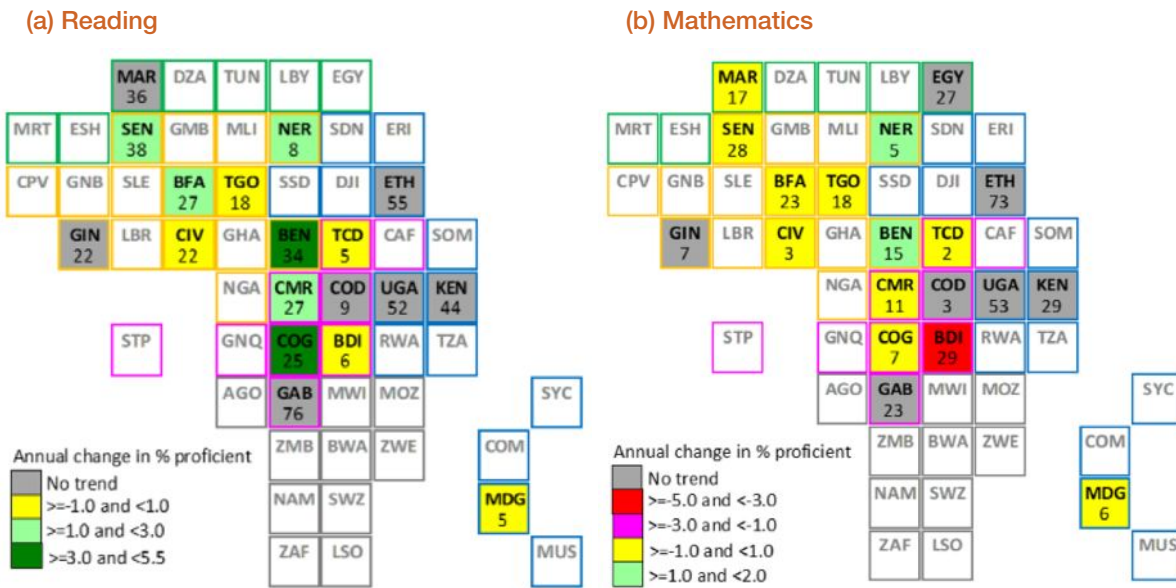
(a) Reading

MAR 36
DZA
TUN
LBY
EGY
MRT
ESH
SEN 38
GMB
MLI
NER 8
SDN
ERI
CPV
GNB
SLE
BFA 27
TGO 18
SSD
DJI
ETH 55
GIN 22
LBR
CIV 22
GHA
BEN 34
TCD 5
CAF
SOM
NGA
CMR 27
COD 9
UGA 52
KEN 44
STP
GNQ
COG 25
BDI 6
RWA
TZA
AGO
GAB 76
MWI
MOZ
SYC
ZMB
BWA
ZWE
COM
NAM
SWZ
MDG 5
ZAF
LSO
MUS

Annual change in % proficient
No trend
>=-1.0 and <1.0
>=1.0 and <3.0
>=3.0 and <5.5

(b) Mathematics

MAR 17
DZA
TUN
LBY
EGY 27
MRT
ESH
SEN 28
GMB
MLI
NER 5
SDN
ERI
CPV
GNB
SLE
BFA 23
TGO 18
SSD
DJI
ETH 73
GIN 7
LBR
CIV 3
GHA
BEN 15
TCD 2
CAF
SOM
NGA
CMR 11
COD 3
UGA 53
KEN 29
STP
GNQ
COG 7
BDI 29
RWA
TZA
AGO
GAB 23
MWI
MOZ
SYC
ZMB
BWA
ZWE
COM
NAM
SWZ
MDG 6
ZAF
LSO
MUS

Annual change in % proficient
No trend
>=-5.0 and <-3.0
>=-3.0 and <-1.0
>=-1.0 and <1.0
>=1.0 and <2.0